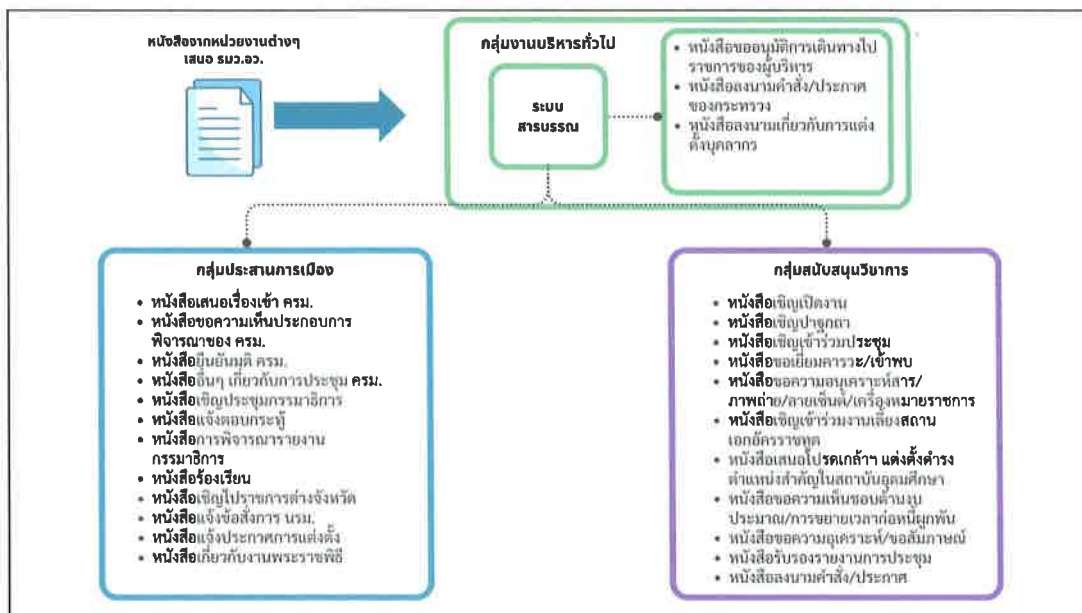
หนังสือจากหน่วยงานต่างๆ เสนอ รมว.อว.

กลุ่มงานบริหารทั่วไป

ระบบ สารบรรณ

• หนังสือขออนุมัติการเดินทางไปราชการของผู้บริหาร
• หนังสือลงนามคำสั่ง/ประกาศของกระทรวง
• หนังสือลงนามเกี่ยวกับการแต่งตั้งบุคลากร

กลุ่มประสานการเมือง

• หนังสือเสนอเรื่องเข้า ครม.
• หนังสือขอความเห็นประกอบการพิจารณาของ ครม.
• หนังสือยืนยันมติ ครม.
• หนังสืออื่นๆ เกี่ยวกับการประชุม ครม.
• หนังสือเชิญประชุมกรรมาธิการ
• หนังสือแจ้งตอบกระทู้
• หนังสือการพิจารณารายงานกรรมาธิการ
• หนังสือร้องเรียน
• หนังสือเชิญไปราชการต่างจังหวัด
• หนังสือแจ้งข้อสั่งการ นรม.
• หนังสือแจ้งประกาศการแต่งตั้ง
• หนังสือเกี่ยวกับงานพระราชพิธี

กลุ่มสนับสนุนวิชาการ

• หนังสือเชิญเปิดงาน
• หนังสือเชิญปาฐกถา
• หนังสือเชิญเข้าร่วมประชุม
• หนังสือขอเยี่ยมคารวะ/เข้าพบ
• หนังสือขอความอนุเคราะห์สาร/ภาพถ่าย/ลายเซ็นต์/เครื่องหมายราชการ
• หนังสือเชิญเข้าร่วมงานเลี้ยงสถานเอกอัครราชทูต
• หนังสือเสนอโปรดเกล้าฯ แต่งตั้งตำรงตำแหน่งสำคัญในสถาบันอุดมศึกษา
• หนังสือขอความเห็นชอบด้านงบประมาณ/การขยายเวลาก่อหนี้ผูกพัน
• หนังสือขอความอนุเคราะห์/ขอสัมภาษณ์
• หนังสือรับรองรายงานการประชุม
• หนังสือลงนามคำสั่ง/ประกาศ